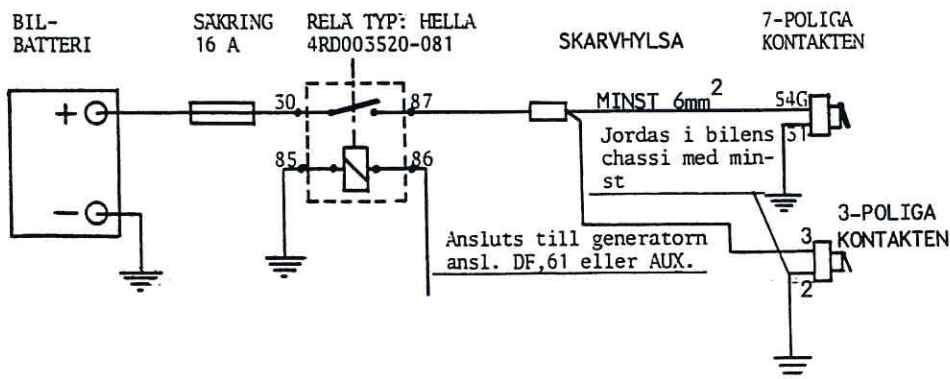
BIL-
BATTERI

SÄKRING
16 A

RELÄ TYP: HELLA
4RD003520-081

SKARVHYLSA

7-POLIGA
KONTAKTEN

+

−

30

87

85

86

MINST 6mm$^2$

54G

31

Jordas i bilens chassi med minst

3-POLIGA
KONTAKTEN

3

2

Ansluts till generatorn ansl. DF,61 eller AUX.